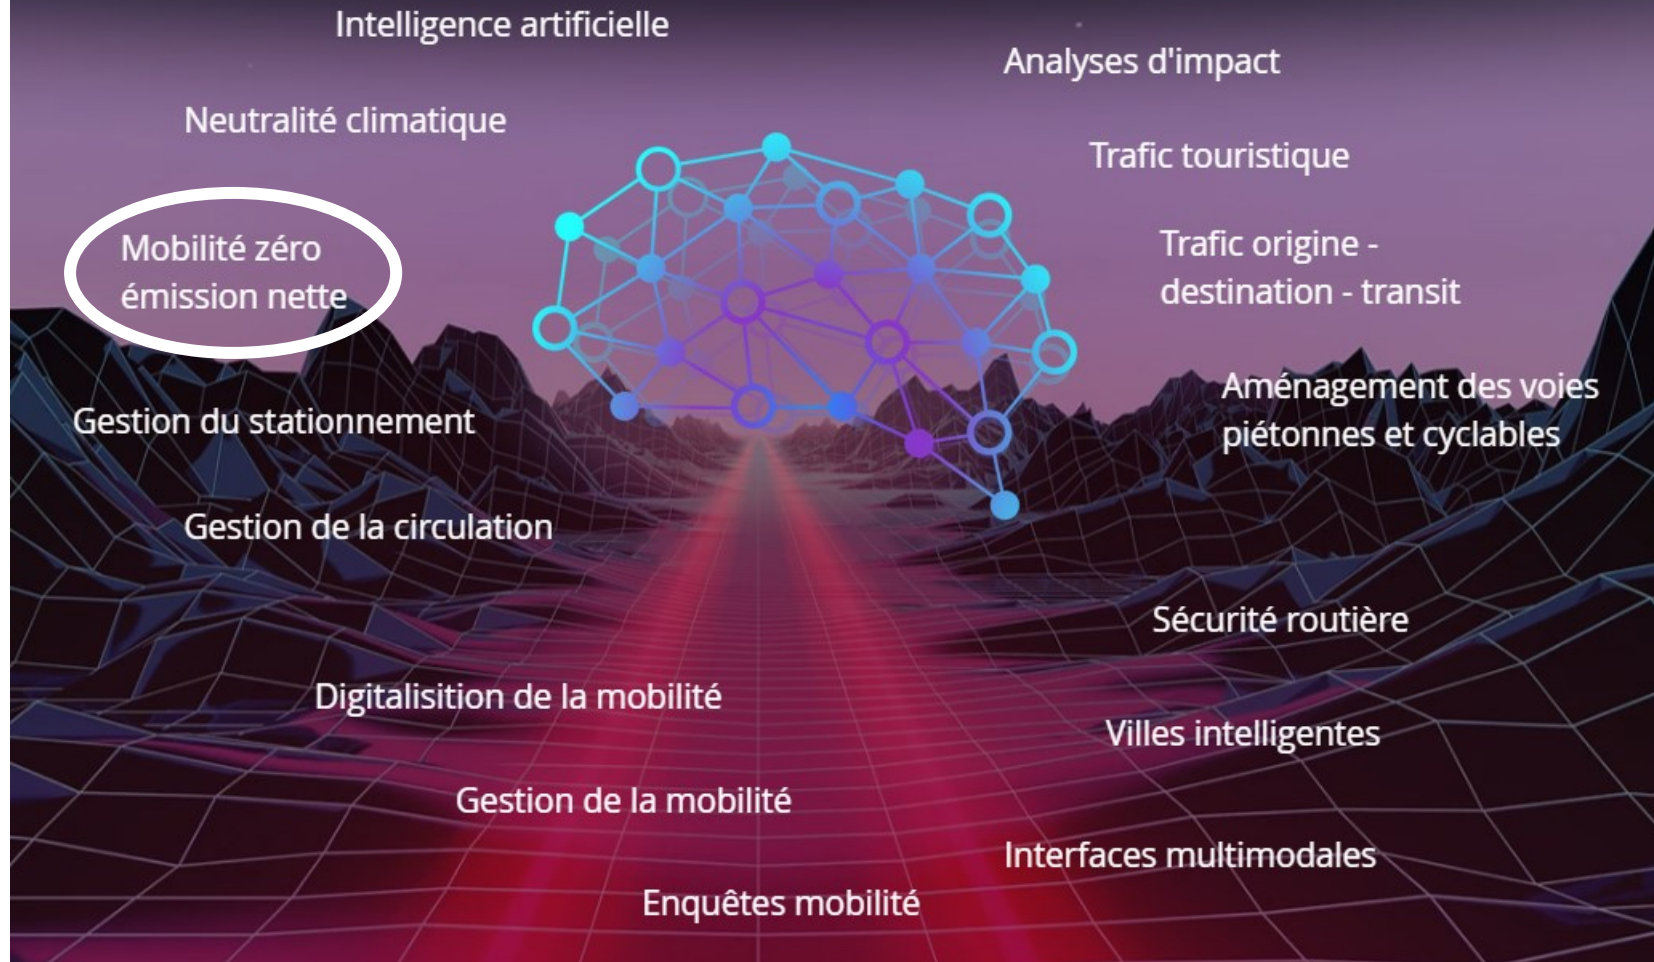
Intelligence artificielle

Analyses d'impact

Neutralité climatique

Trafic touristique

Mobilité zéro émission nette

Trafic origine - destination - transit

Aménagement des voies piétonnes et cyclables

Gestion du stationnement

Gestion de la circulation

Sécurité routière

Digitalisition de la mobilité

Villes intelligentes

Gestion de la mobilité

Interfaces multimodales

Enquêtes mobilité